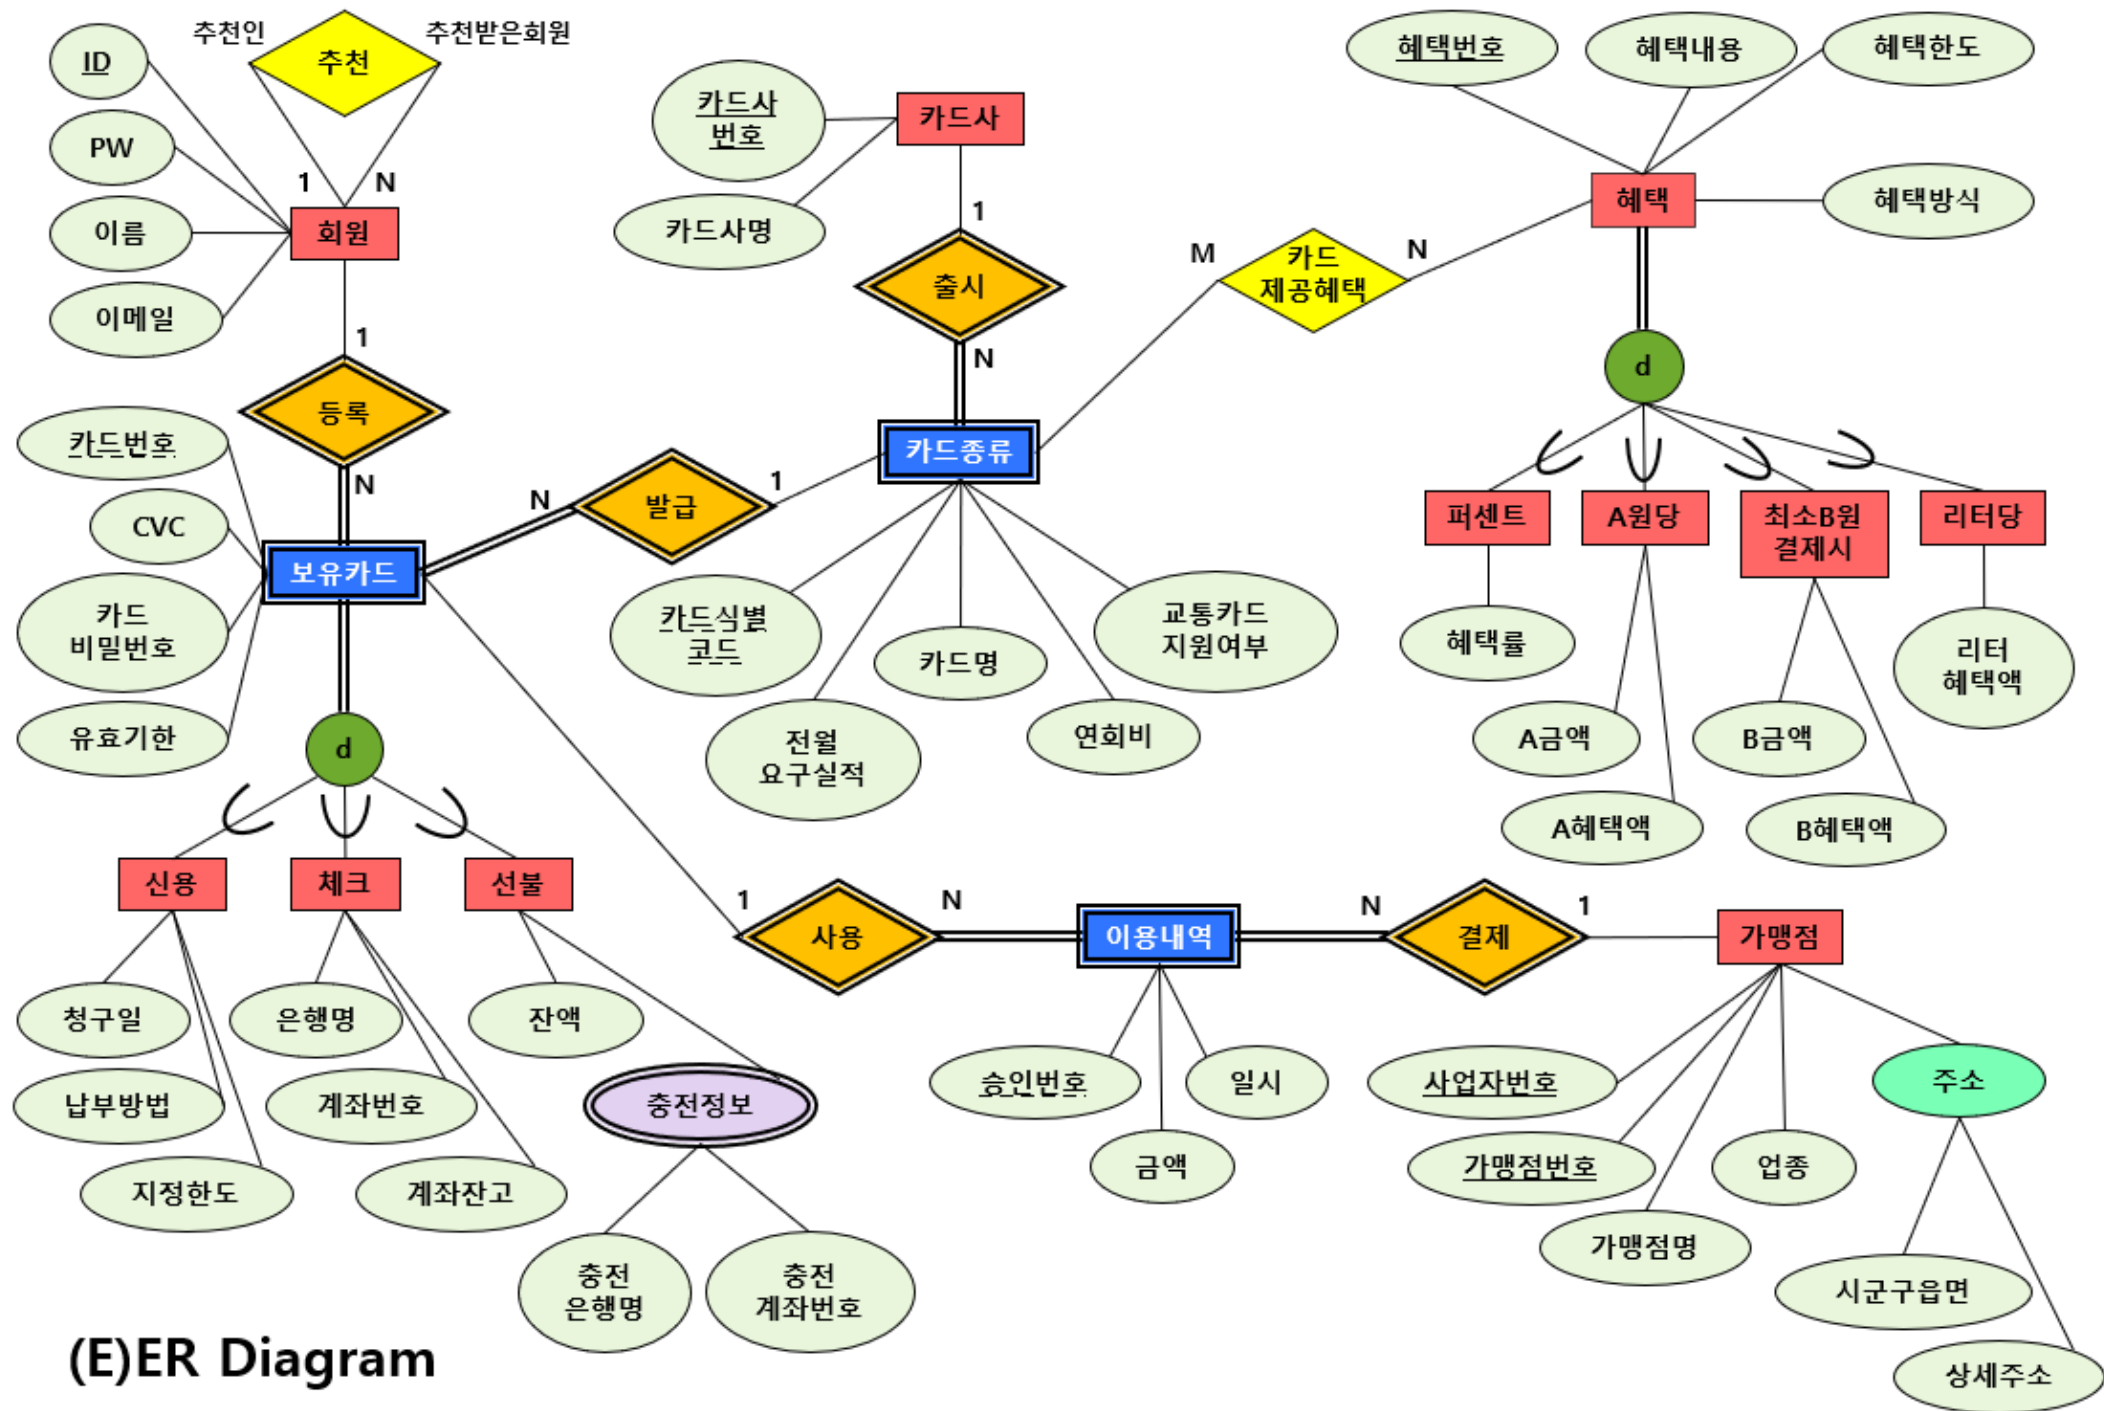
추천인
추천
추천받은회원
ID
PW
이름
이메일
1
N
회원
1
등록
N
카드사번호
카드사명
카드사
1
출시
N
혜택번호
혜택내용
혜택한도
혜택
혜택방식
M
카드 제공혜택
N
d
카드번호
CVC
카드 비밀번호
유효기한
보유카드
N
발급
1
카드종류
퍼센트
A원당
최소B원 결제시
리터당
혜택률
A금액
A혜택액
B금액
B혜택액
리터 혜택액
카드식별 코드
카드명
교통카드 지원여부
전월 요구실적
연회비
d
신용
체크
선불
청구일
납부방법
지정한도
은행명
계좌번호
계좌잔고
잔액
충전정보
충전 은행명
충전 계좌번호
1
사용
N
이용내역
N
결제
1
가맹점
승인번호
일시
금액
사업자번호
가맹점번호
가맹점명
업종
주소
시군구읍면
상세주소
(E)ER Diagram